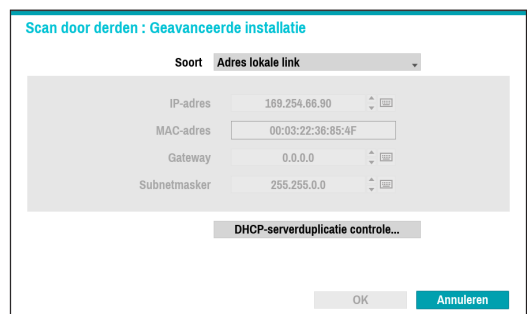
Scan door derden : Geavanceerde installatie

Soort Adres lokale link

IP-adres 169.254.66.90

MAC-adres 00:03:22:36:85:4F

Gateway 0.0.0.0

Subnetmasker 255.255.0.0

DHCP-serverduplicatie controle...

OK Annuleren